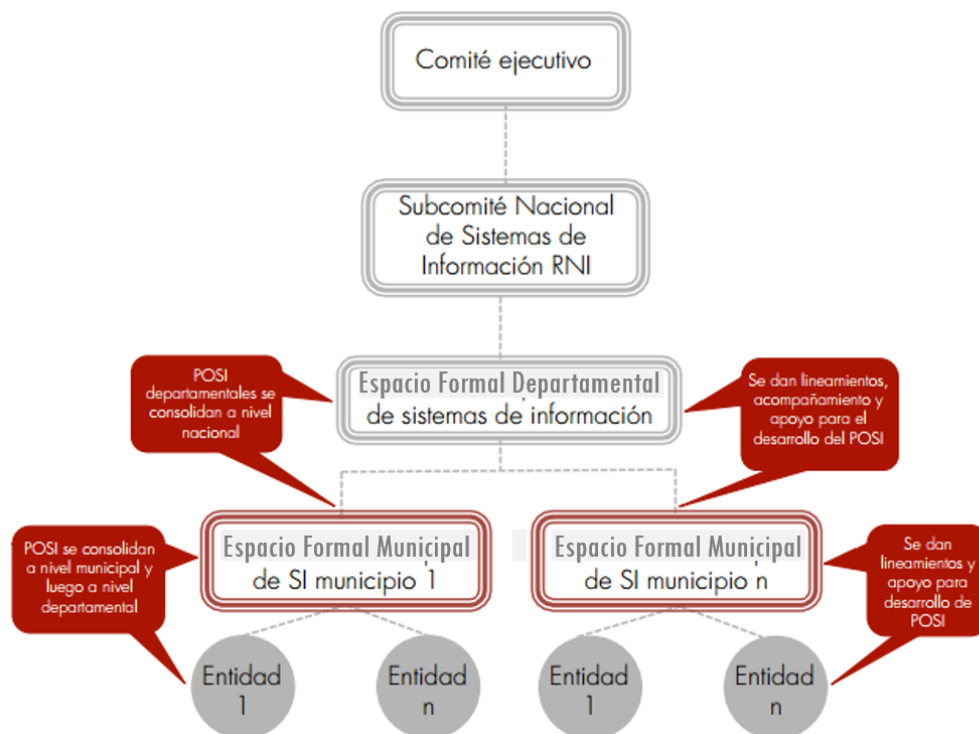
Comité ejecutivo

Subcomité Nacional de Sistemas de Información RNI

POSI departamentales se consolidan a nivel nacional

Espacio Formal Departamental de sistemas de información

Se dan lineamientos, acompañamiento y apoyo para el desarrollo del POSI

POSI se consolidan a nivel municipal y luego a nivel departamental

Espacio Formal Municipal de SI municipio 1

Espacio Formal Municipal de SI municipio n

Se dan lineamientos y apoyo para desarrollo de POSI

Entidad 1

Entidad n

Entidad 1

Entidad n